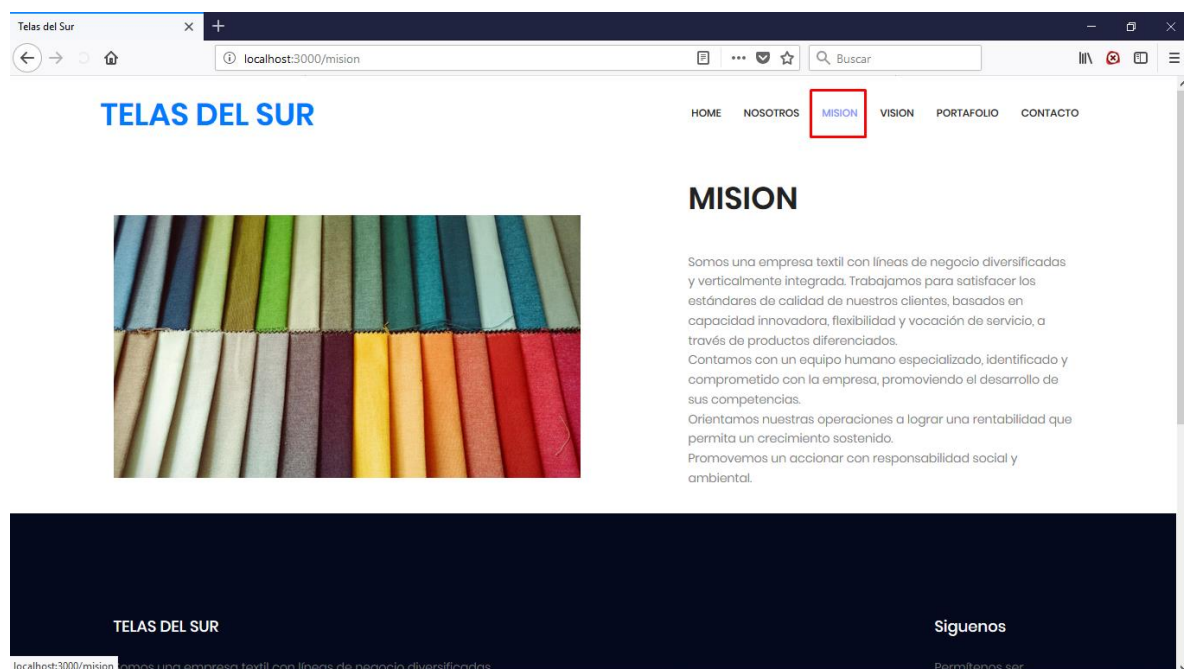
Telas del Sur

localhost:3000/mision

Buscar

TELAS DEL SUR

HOME NOSOTROS MISION VISION PORTAFOLIO CONTACTO

MISION

Somos una empresa textil con líneas de negocio diversificadas y verticalmente integrada. Trabajamos para satisfacer los estándares de calidad de nuestros clientes, basados en capacidad innovadora, flexibilidad y vocación de servicio, a través de productos diferenciados.
Contamos con un equipo humano especializado, identificado y comprometido con la empresa, promoviendo el desarrollo de sus competencias.
Orientamos nuestras operaciones a lograr una rentabilidad que permita un crecimiento sostenido.
Promovemos un accionar con responsabilidad social y ambiental.

TELAS DEL SUR

localhost:3000/mision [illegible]omos una empresa textil con líneas de negocio diversificadas

Siguenos

Permítenos ser